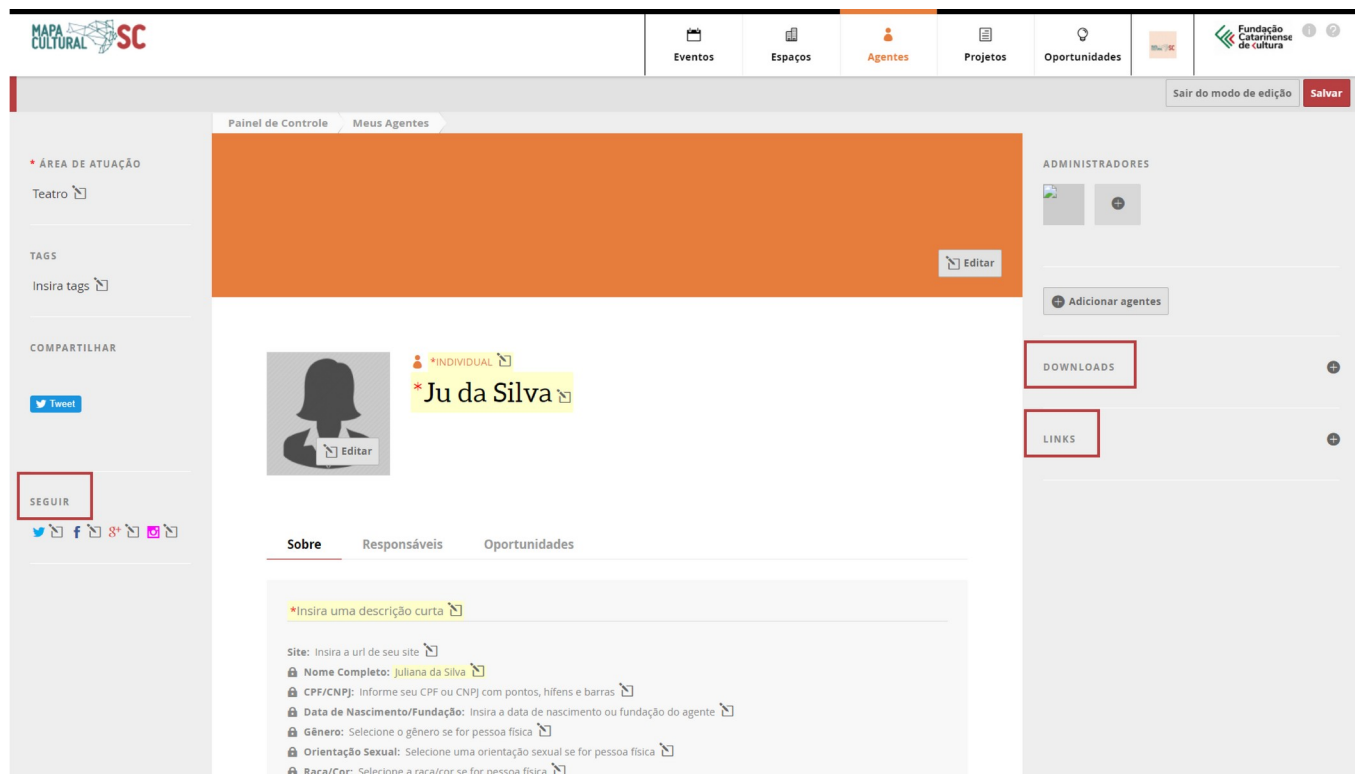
MAPA CULTURAL SC

Eventos
Espaços
Agentes
Projetos
Oportunidades

Fundação Catarinense de Cultura

Sair do modo de edição
Salvar

Painel de Controle
Meus Agentes

* ÁREA DE ATUAÇÃO
Teatro

TAGS
Insira tags

COMPARTILHAR
Tweet

SEGUIR

Editar

*INDIVIDUAL
*Ju da Silva

Editar

Sobre
Responsáveis
Oportunidades

*Insira uma descrição curta

Site: Insira a url de seu site
Nome Completo: Juliana da Silva
CPF/CNPJ: Informe seu CPF ou CNPJ com pontos, hifens e barras
Data de Nascimento/Fundação: Insira a data de nascimento ou fundação do agente
Gênero: Selecione o gênero se for pessoa física
Orientação Sexual: Selecione uma orientação sexual se for pessoa física
Raça/Cor: Selecione a raça/cor se for pessoa física

ADMINISTRADORES

Adicionar agentes

DOWNLOADS

LINKS